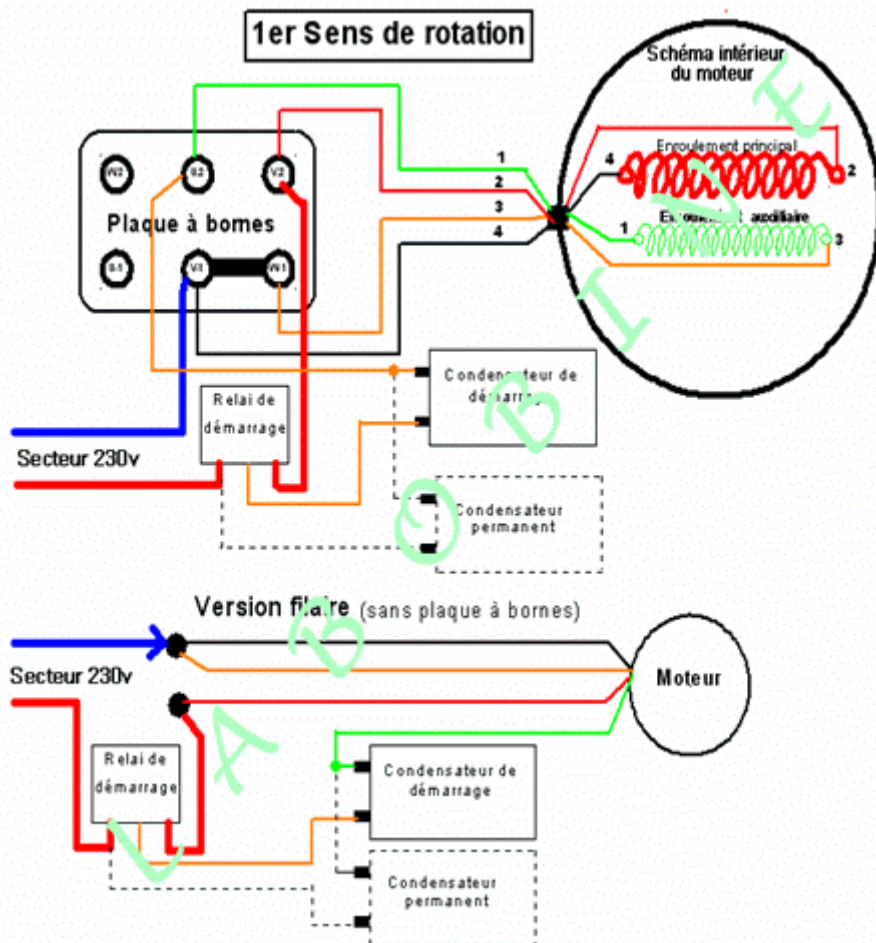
1er Sens de rotation

Schéma intérieur du moteur

Enroulement principal

Enroulement auxiliaire

4

2

1

3

1
2
3
4

W2
U2
V2

Plaque à bornes

U1
V1
W1

Condensateur de démarrage

Relai de démarrage

Secteur 230v

Condensateur permanent

Version filaire (sans plaque à bornes)

Secteur 230v

Moteur

Relai de démarrage

Condensateur de démarrage

Condensateur permanent

LABOBINE